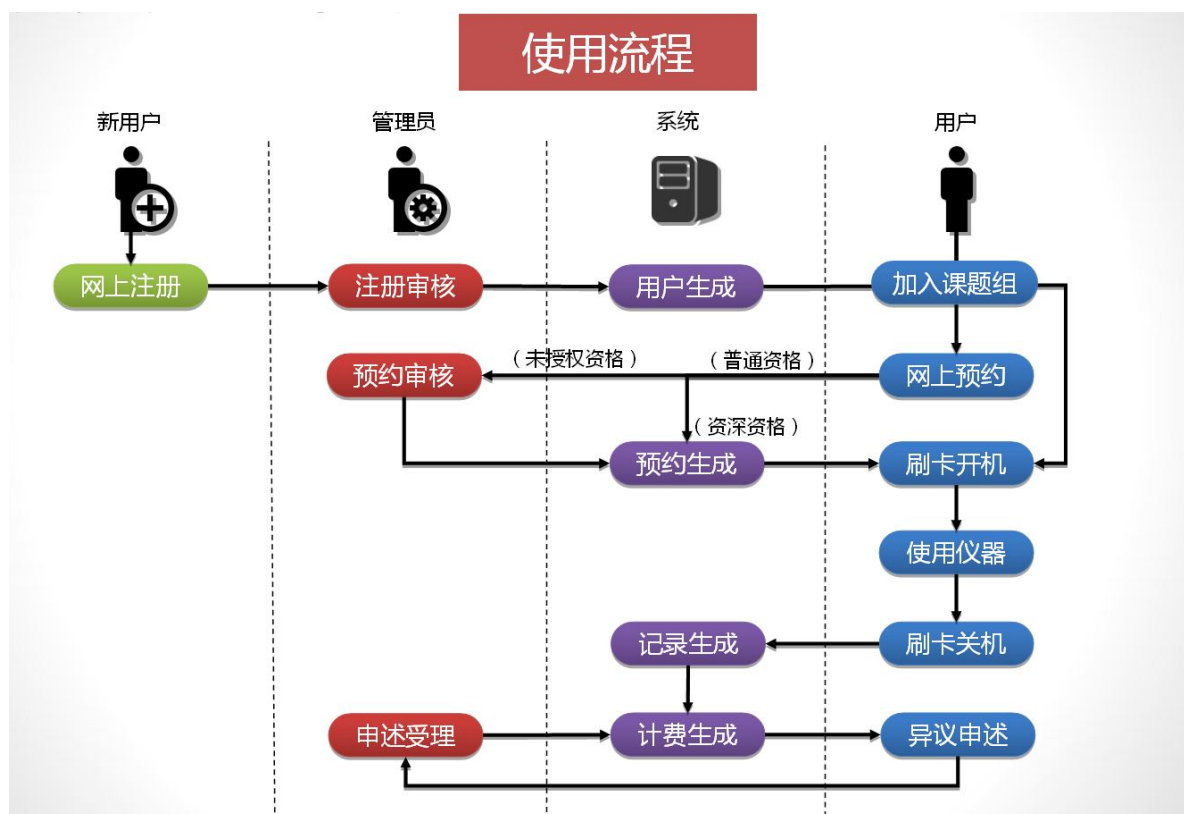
使用流程

新用户

管理员

系统

用户

网上注册

注册审核

用户生成

加入课题组

（未授权资格）

（普通资格）

预约审核

网上预约

（资深资格）

预约生成

刷卡开机

使用仪器

记录生成

刷卡关机

申述受理

计费生成

异议申述